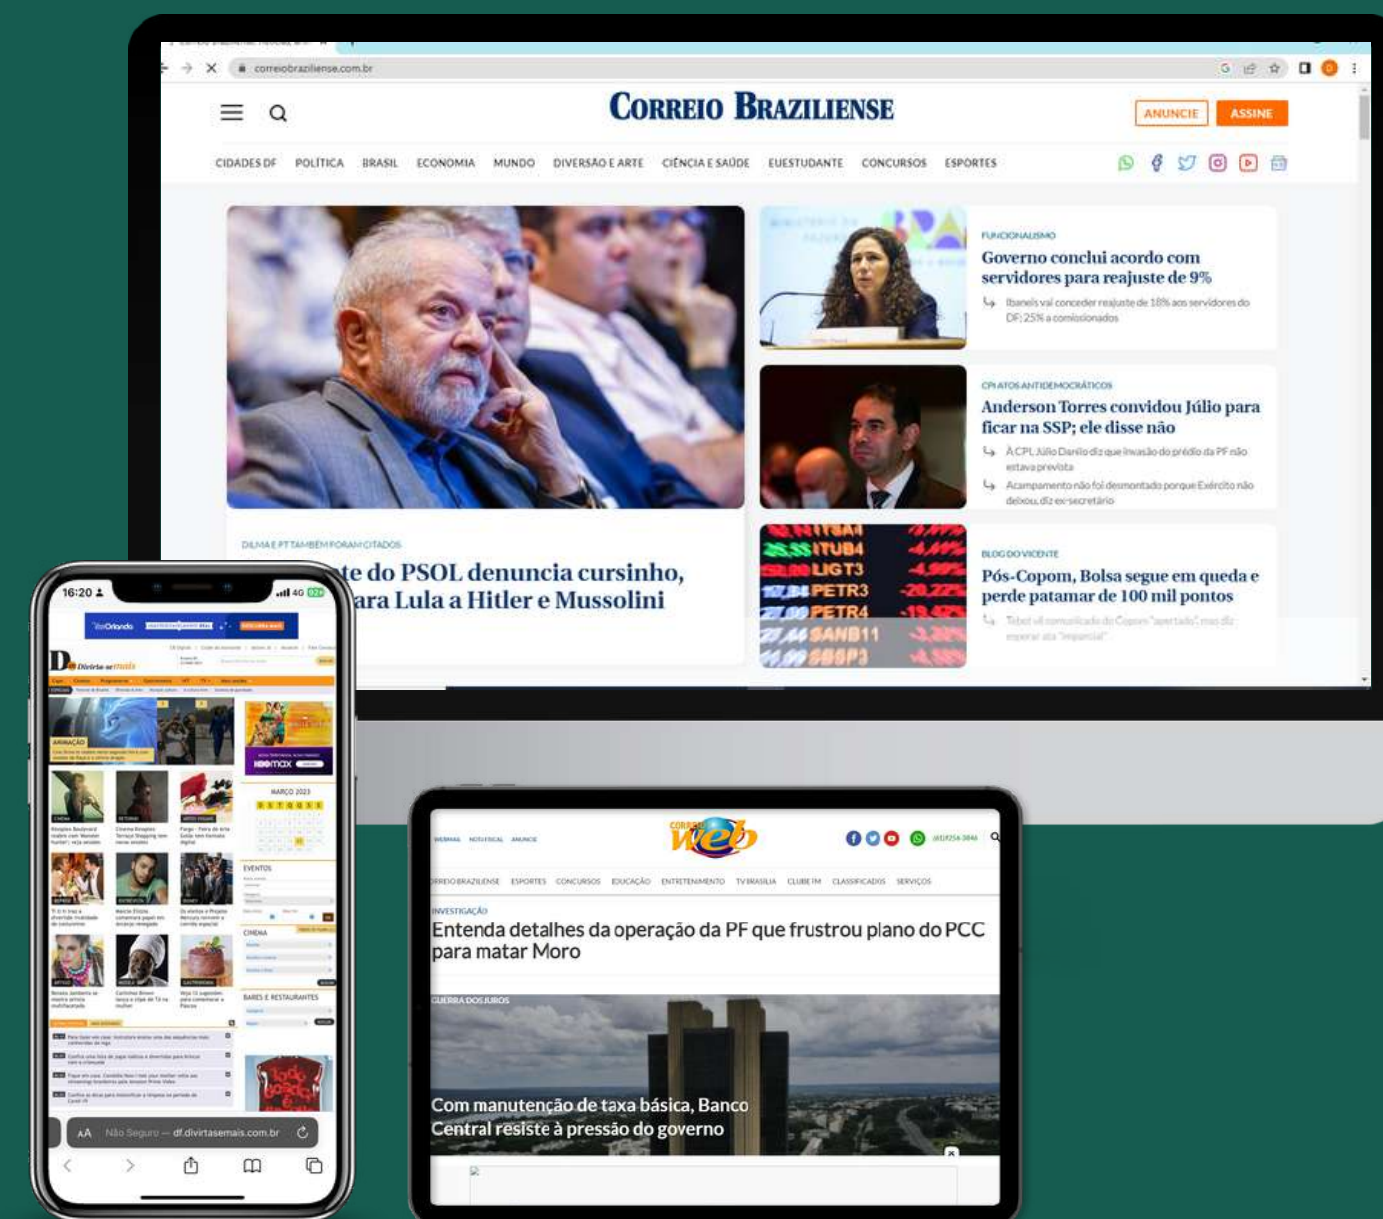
correiobraziliense.com.br

CORREIO BRAZILIENSE

ANUNCIE ASSINE

CIDADES DF POLÍTICA BRASIL ECONOMIA MUNDO DIVERSÃO E ARTE CIÊNCIA E SAÚDE EUESTUDANTE CONCURSOS ESPORTES

FUNCIONALISMO
Governo concluí acordo com servidores para reajuste de 9%
Ibaneis vai conceder reajuste de 18% aos servidores do DF; 25% a comissionados

CPI ATOS ANTIDEMOCRÁTICOS
Anderson Torres convidou Júlio para ficar na SSP; ele disse não
À CPI, Júlio Danilo diz que invasão do prédio da PF não estava prevista
Acampamento não foi desmontado porque Exército não deixou, diz ex-secretário

DILMA E PT TAMBÉM FORAM CITADOS
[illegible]te do PSOL denuncia cursinho, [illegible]ara Lula a Hitler e Mussolini

ITUB4 LIGT3 PETR3 PETR4 SANB11 SBSP3

BLOG DO VICENTE
Pós-Copom, Bolsa segue em queda e perde patamar de 100 mil pontos
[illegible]

16:20 4G
Divirta-se mais
MARÇO 2023
EVENTOS
CINEMA
BARES E RESTAURANTES
AA Não Seguro — df.divirtasemais.com.br

CORREIO web
ESPORTES CONCURSOS EDUCAÇÃO ENTRETENIMENTO TV BRASÍLIA CLUBE FM CLASSIFICADOS SERVIÇOS

INVESTIGAÇÃO
Entenda detalhes da operação da PF que frustrou plano do PCC para matar Moro

GUERRA DOS JUROS
Com manutenção de taxa básica, Banco Central resiste à pressão do governo